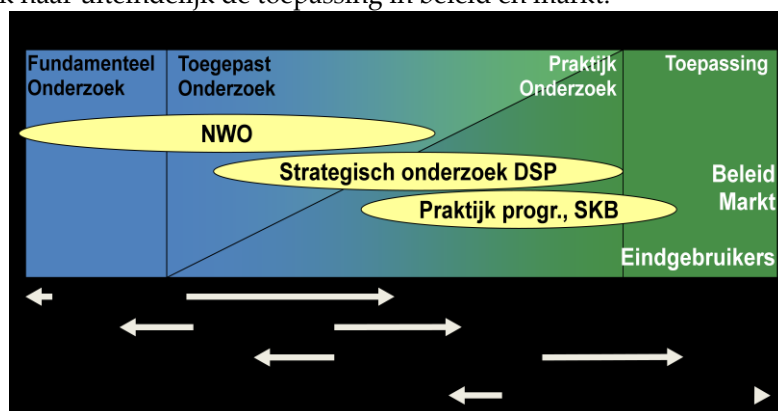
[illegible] naar uiteindelijk de toepassing in beleid en markt.

Fundamenteel Onderzoek

Toegepast Onderzoek

Praktijk Onderzoek

Toepassing

NWO

Strategisch onderzoek DSP

Praktijk progr., SKB

Beleid
Markt

Eindgebruikers